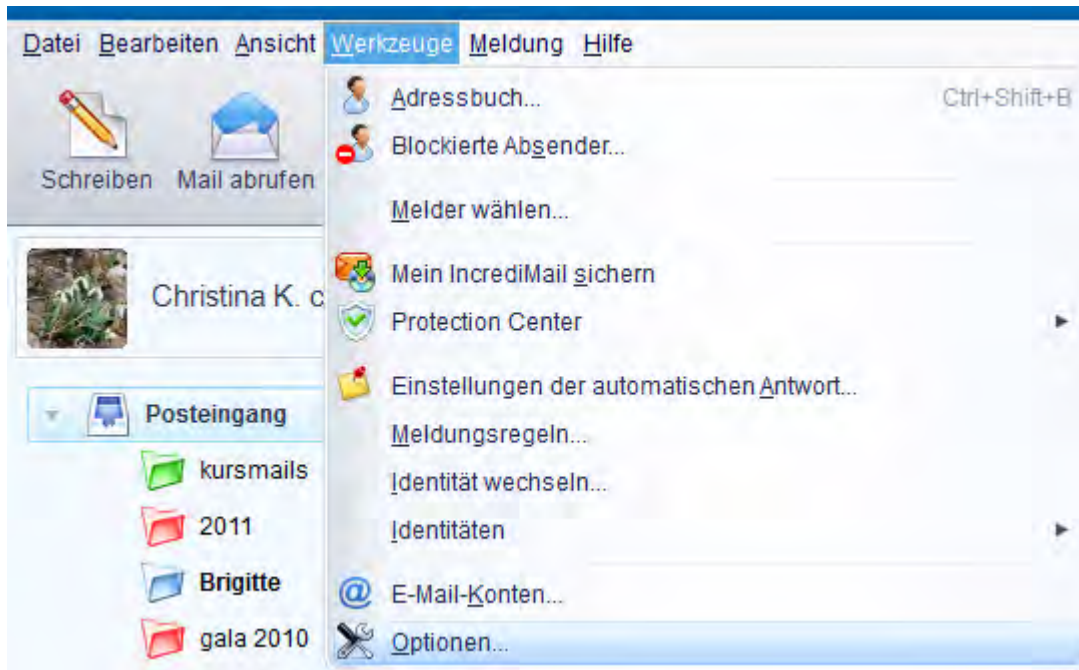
Datei Bearbeiten Ansicht Werkzeuge Meldung Hilfe

Schreiben Mail abrufen

Christina K. c

Posteingang
kursmails
2011
Brigitte
gala 2010

Adressbuch... Ctrl+Shift+B
Blockierte Absender...
Melder wählen...
Mein IncrediMail sichern
Protection Center
Einstellungen der automatischen Antwort...
Meldungsregeln...
Identität wechseln...
Identitäten
E-Mail-Konten...
Optionen...